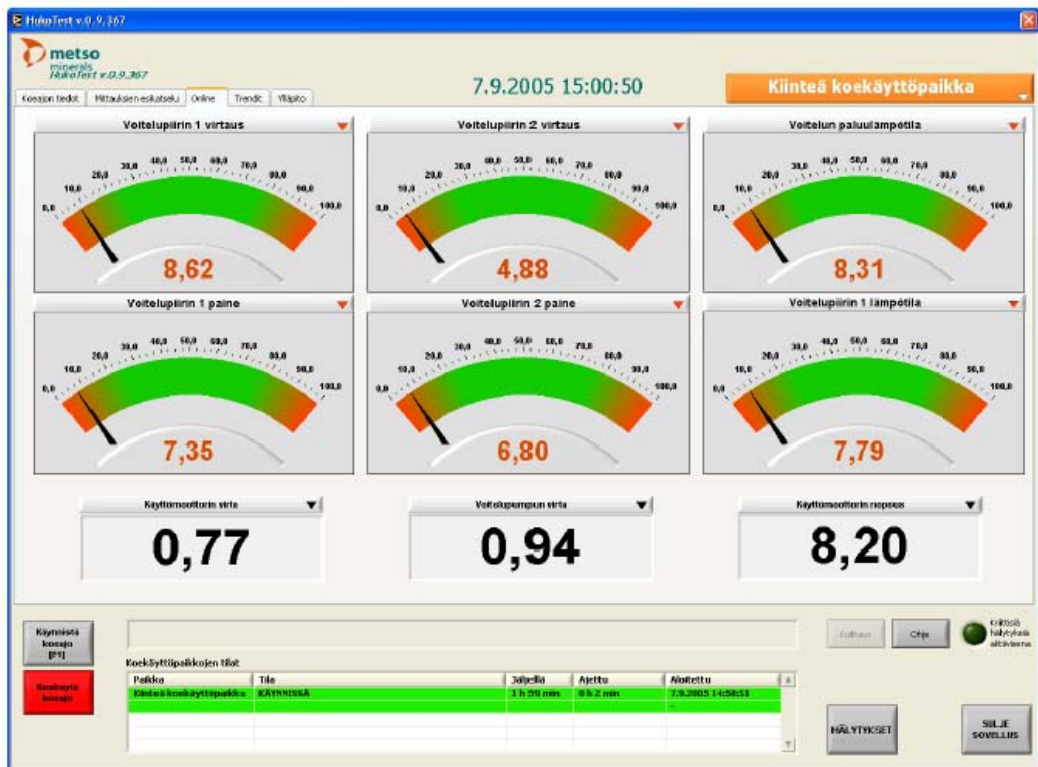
HukoTest v.0.9.367

metso minerals HukoTest v.0.9.367

7.9.2005 15:00:50

Kiinteä koekäyttöpaikka

Koeajon tiedot | Mittauksien esikatselu | Online | Trendit | Ylläpito

Voitelupiirin 1 virtaus
0,0 10,0 20,0 30,0 40,0 50,0 60,0 70,0 80,0 90,0 100,0
8,62

Voitelupiirin 2 virtaus
0,0 10,0 20,0 30,0 40,0 50,0 60,0 70,0 80,0 90,0 100,0
4,88

Voitelun paluulämpötila
0,0 10,0 20,0 30,0 40,0 50,0 60,0 70,0 80,0 90,0 100,0
8,31

Voitelupiirin 1 paine
0,0 10,0 20,0 30,0 40,0 50,0 60,0 70,0 80,0 90,0 100,0
7,35

Voitelupiirin 2 paine
0,0 10,0 20,0 30,0 40,0 50,0 60,0 70,0 80,0 90,0 100,0
6,80

Voitelupiirin 1 lämpötila
0,0 10,0 20,0 30,0 40,0 50,0 60,0 70,0 80,0 90,0 100,0
7,79

Käyttömoottorin virta
0,77

Voitelupumpun virta
0,94

Käyttömoottorin nopeus
8,20

Käynnistä koeajo [F1]

Keskeytä koeajo

Koekäyttöpaikkojen tilat

| Paikka | Tila | Jäljellä | Ajettu | Aloitettu |
|---|---|---|---|---|
| Kiinteä koekäyttöpaikka | KÄYNNISSÄ | 1 h 59 min | 0 h 2 min | 7.9.2005 14:58:51 |

Kuittaus

Ohje

Kriittisiä hälytyksiä aktiivisena

HÄLYTYKSET

SULJE SOVELLUS